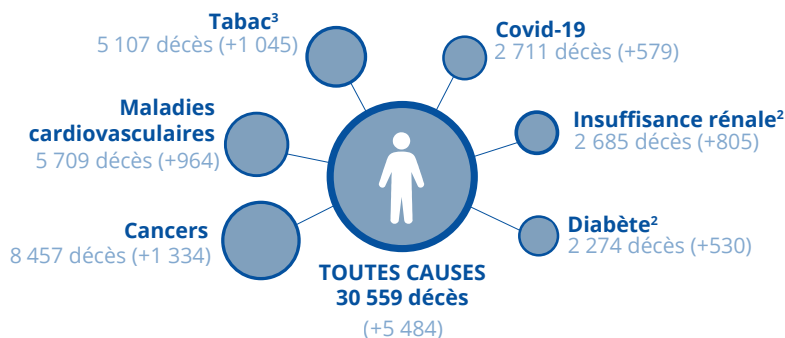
Tabac$^3$
5 107 décès (+1 045)

Covid-19
2 711 décès (+579)

Maladies cardiovasculaires
5 709 décès (+964)

Insuffisance rénale$^2$
2 685 décès (+805)

Cancers
8 457 décès (+1 334)

Diabète$^2$
2 274 décès (+530)

TOUTES CAUSES
30 559 décès
(+5 484)